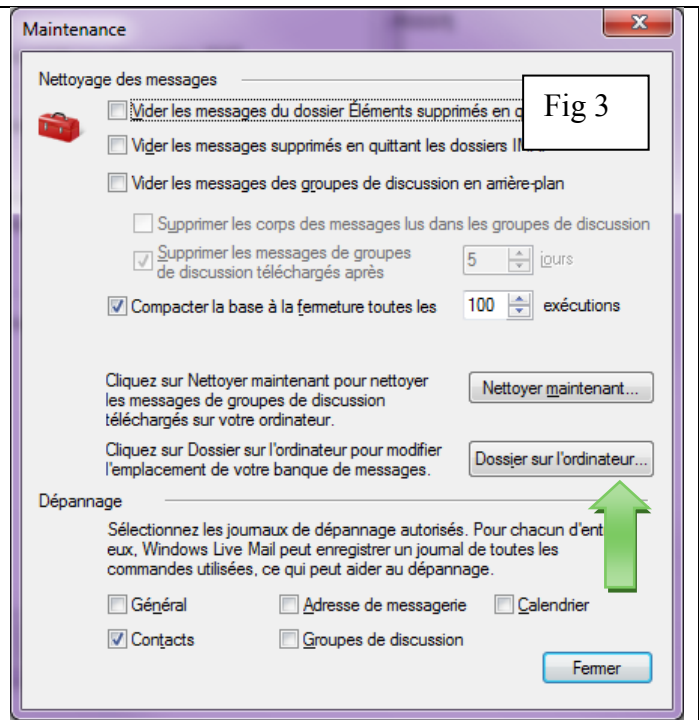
Maintenance

Nettoyage des messages

Fig 3

Vider les messages du dossier Éléments supprimés en q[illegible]

Vider les messages supprimés en quittant les dossiers IM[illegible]

Vider les messages des groupes de discussion en arrière-plan

Supprimer les corps des messages lus dans les groupes de discussion

Supprimer les messages de groupes de discussion téléchargés après

5

jours

Compacter la base à la fermeture toutes les

100

exécutions

Cliquez sur Nettoyer maintenant pour nettoyer les messages de groupes de discussion téléchargés sur votre ordinateur.

Nettoyer maintenant...

Cliquez sur Dossier sur l'ordinateur pour modifier l'emplacement de votre banque de messages.

Dossier sur l'ordinateur...

Dépannage

Sélectionnez les journaux de dépannage autorisés. Pour chacun d'ent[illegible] eux, Windows Live Mail peut enregistrer un journal de toutes les commandes utilisées, ce qui peut aider au dépannage.

Général

Adresse de messagerie

Calendrier

Contacts

Groupes de discussion

Fermer